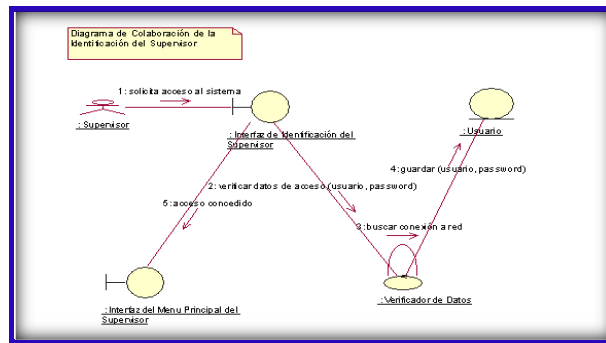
Diagrama de Colaboración de la Identificación del Supervisor

1: solicita acceso al sistema

: Supervisor

: Interfaz de Identificación del Supervisor

: Usuario

4: guardar (usuario, password)

2: verificar datos de acceso (usuario, password)

5: acceso concedido

3: buscar conexión a red

: Interfaz del Menu Principal del Supervisor

: Verificador de Datos